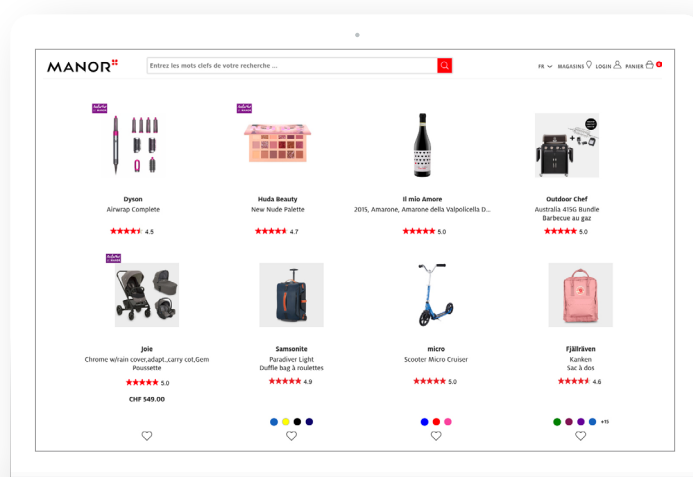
MANOR

Entrez les mots clefs de votre recherche ...

FR MAGASINS LOGIN PANIER 0

Dyson
Airwrap Complete
4.5

Huda Beauty
New Nude Palette
4.7

Il mio Amore
2015, Amarone, Amarone della Valpolicella D...
5.0

Outdoor Chef
Australia 415G Bundle
Barbecue au gaz
5.0

Joie
Chrome w/rain cover,adapt.,carry cot,Gem
Poussette
5.0
CHF 549.00

Samsonite
Paradiver Light
Duffle bag à roulettes
4.9

micro
Scooter Micro Cruiser
5.0

Fjällräven
Kanken
Sac à dos
4.6

+15